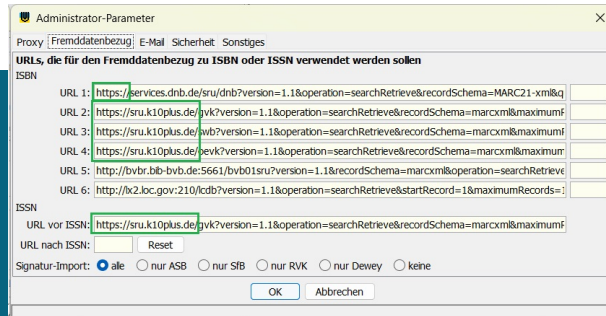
Administrator-Parameter

Proxy Fremddatenbezug E-Mail Sicherheit Sonstiges

URLs, die für den Fremddatenbezug zu ISBN oder ISSN verwendet werden sollen

ISBN

URL 1: https://services.dnb.de/sru/dnb?version=1.1&operation=searchRetrieve&recordSchema=MARC21-xml&q

URL 2: https://sru.k10plus.de/gvk?version=1.1&operation=searchRetrieve&recordSchema=marcxml&maximumF

URL 3: https://sru.k10plus.de/swb?version=1.1&operation=searchRetrieve&recordSchema=marcxml&maximumF

URL 4: https://sru.k10plus.de/oevk?version=1.1&operation=searchRetrieve&recordSchema=marcxml&maximum

URL 5: http://bvbr.bib-bvb.de:5661/bvb01sru?version=1.1&recordSchema=marcxml&operation=searchRetrieve

URL 6: http://lx2.loc.gov:210/lcdb?version=1.1&operation=searchRetrieve&startRecord=1&maximumRecords=1

ISSN

URL vor ISSN: https://sru.k10plus.de/gvk?version=1.1&operation=searchRetrieve&recordSchema=marcxml&maximumF

URL nach ISSN: Reset

Signatur-Import: alle nur ASB nur SfB nur RVK nur Dewey keine

OK Abbrechen